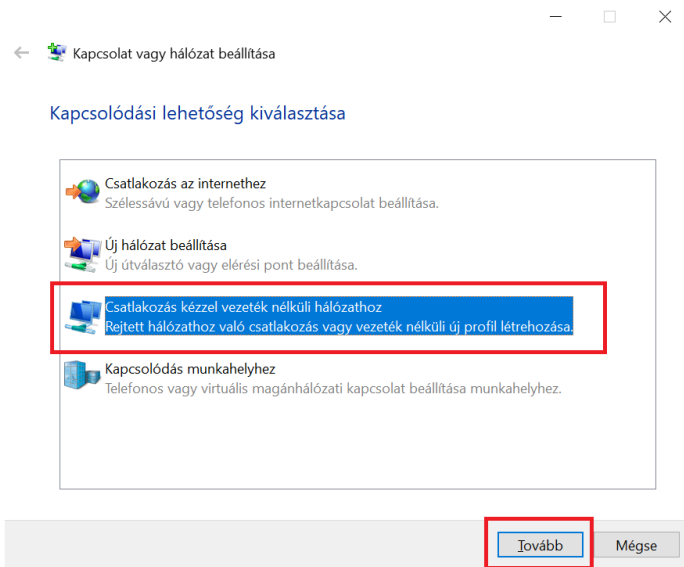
Kapcsolat vagy hálózat beállítása

Kapcsolódási lehetőség kiválasztása

Csatlakozás az internethez
Szélessávú vagy telefonos internetkapcsolat beállítása.

Új hálózat beállítása
Új útválasztó vagy elérési pont beállítása.

Csatlakozás kézzel vezeték nélküli hálózathoz
Rejtett hálózathoz való csatlakozás vagy vezeték nélküli új profil létrehozása.

Kapcsolódás munkahelyhez
Telefonos vagy virtuális magánhálózati kapcsolat beállítása munkahelyhez.

Tovább

Mégse